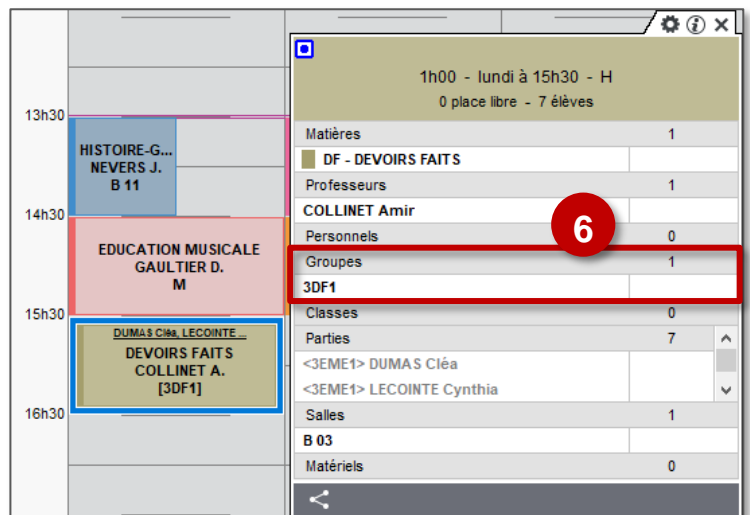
13h30
14h30
15h30
16h30

HISTOIRE-G...
NEVERS J.
B 11

EDUCATION MUSICALE
GAULTIER D.
M

DUMAS Cléa, LECOINTE ...
DEVOIRS FAITS
COLLINET A.
[3DF1]

1h00 - lundi à 15h30 - H
0 place libre - 7 élèves

| | |
|---|---|
| Matières | 1 |
| DF - DEVOIRS FAITS | |
| Professeurs | 1 |
| COLLINET Amir | |
| Personnels | 0 |
| Groupes | 1 |
| 3DF1 | |
| Classes | 0 |
| Parties | 7 |
| <3EME1> DUMAS Cléa | |
| <3EME1> LECOINTE Cynthia | |
| Salles | 1 |
| B 03 | |
| Matériels | 0 |

6